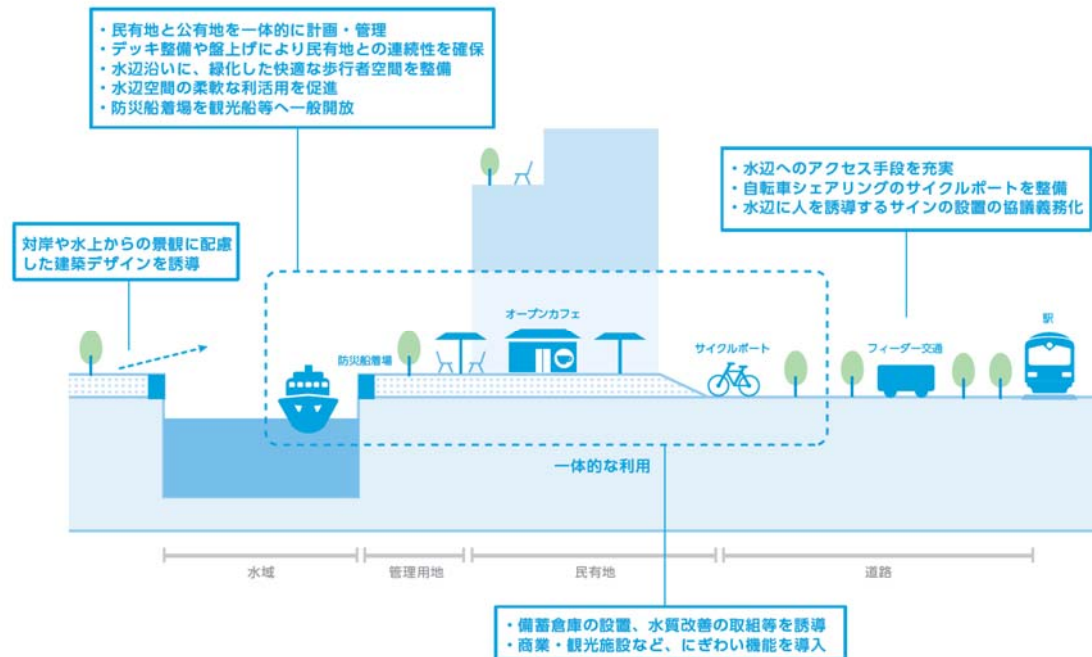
・民有地と公有地を一体的に計画・管理
・デッキ整備や盤上げにより民有地との連続性を確保
・水辺沿いに、緑化した快適な歩行者空間を整備
・水辺空間の柔軟な利活用を促進
・防災船着場を観光船等へ一般開放

・水辺へのアクセス手段を充実
・自転車シェアリングのサイクルポートを整備
・水辺に人を誘導するサインの設置の協議義務化

対岸や水上からの景観に配慮した建築デザインを誘導

オープンカフェ

防災船着場

サイクルポート

フィーダー交通

駅

一体的な利用

水域

管理用地

民有地

道路

・備蓄倉庫の設置、水質改善の取組等を誘導
・商業・観光施設など、にぎわい機能を導入